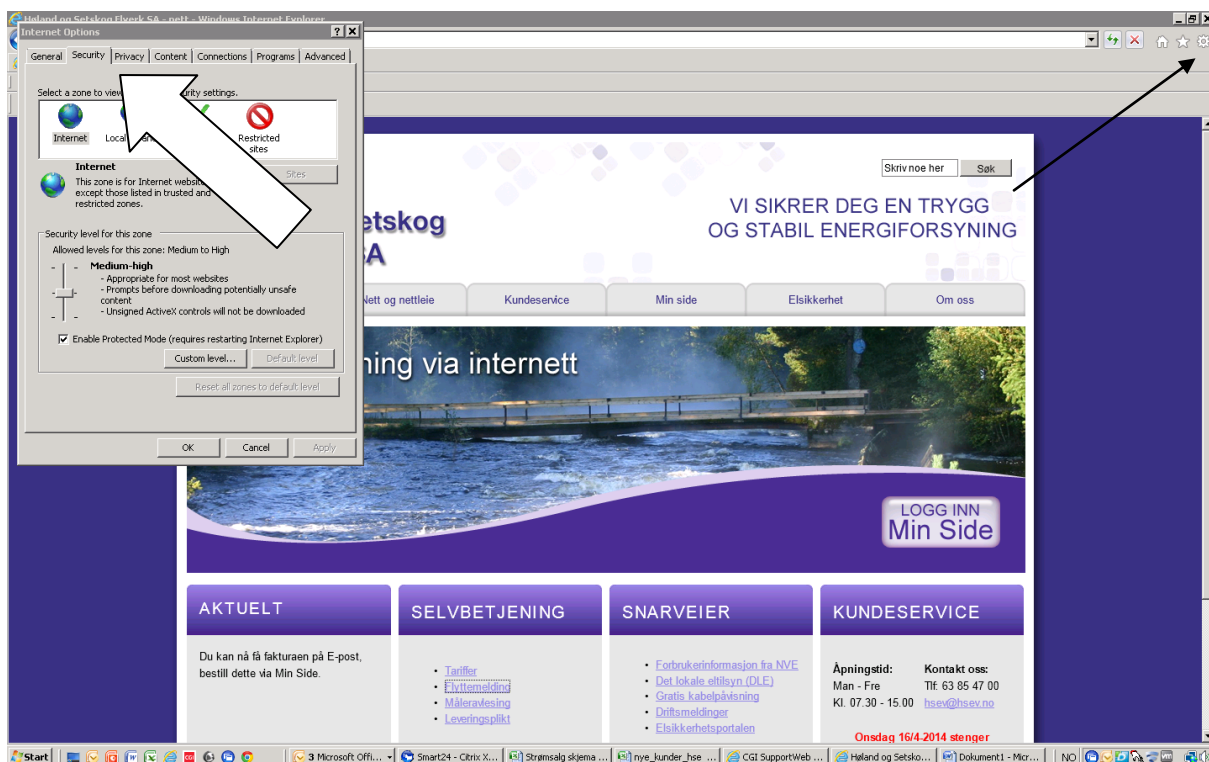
Høland og Setskog Elverk SA - nett - Windows Internet Explorer

Internet Options

General | Security | Privacy | Content | Connections | Programs | Advanced

Select a zone to view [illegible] urity settings.

Internet | Local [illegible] | Restricted sites

Internet
This zone is for Internet websit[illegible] except those listed in trusted and restricted zones.

Sites

Security level for this zone
Allowed levels for this zone: Medium to High

Medium-high
- Appropriate for most websites
- Prompts before downloading potentially unsafe content
- Unsigned ActiveX controls will not be downloaded

Enable Protected Mode (requires restarting Internet Explorer)

Custom level... | Default level

Reset all zones to default level

OK | Cancel | Apply

Skriv noe her | Søk

etskog
SA

VI SIKRER DEG EN TRYGG
OG STABIL ENERGIFORSYNING

Nett og nettleie | Kundeservice | Min side | Elsikkerhet | Om oss

ning via internett

LOGG INN
Min Side

AKTUELT

Du kan nå få fakturaen på E-post, bestill dette via Min Side.

SELVBETJENING

- Tariffer
- Flyttemelding
- Måleravlesing
- Leveringsplikt

SNARVEIER

- Forbrukerinformasjon fra NVE
- Det lokale eltilsyn (DLE)
- Gratis kabelpåvisning
- Driftsmeldinger
- Elsikkerhetsportalen

KUNDESERVICE

Åpningstid:
Man - Fre
Kl. 07.30 - 15.00

Kontakt oss:
Tlf: 63 85 47 00
hsev@hsev.no

Onsdag 16/4-2014 stenger

Start | 3 Microsoft Offi... | Smart24 - Citrix X... | Strømsalg skjema ... | nye_kunder_hse ... | CGI SupportWeb ... | Høland og Setsko... | Dokument1 - Micr... | NO